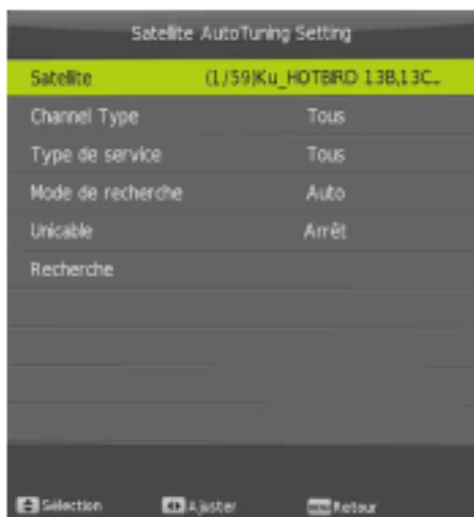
Satellite AutoTuning Setting

| | |
|---|---|
| Satellite | (1/59)Ku_HOTBIRD 13B,13C.. |
| Channel Type | Tous |
| Type de service | Tous |
| Mode de recherche | Auto |
| Unicable | Arrêt |
| Recherche | |

Sélection Ajuster Retour